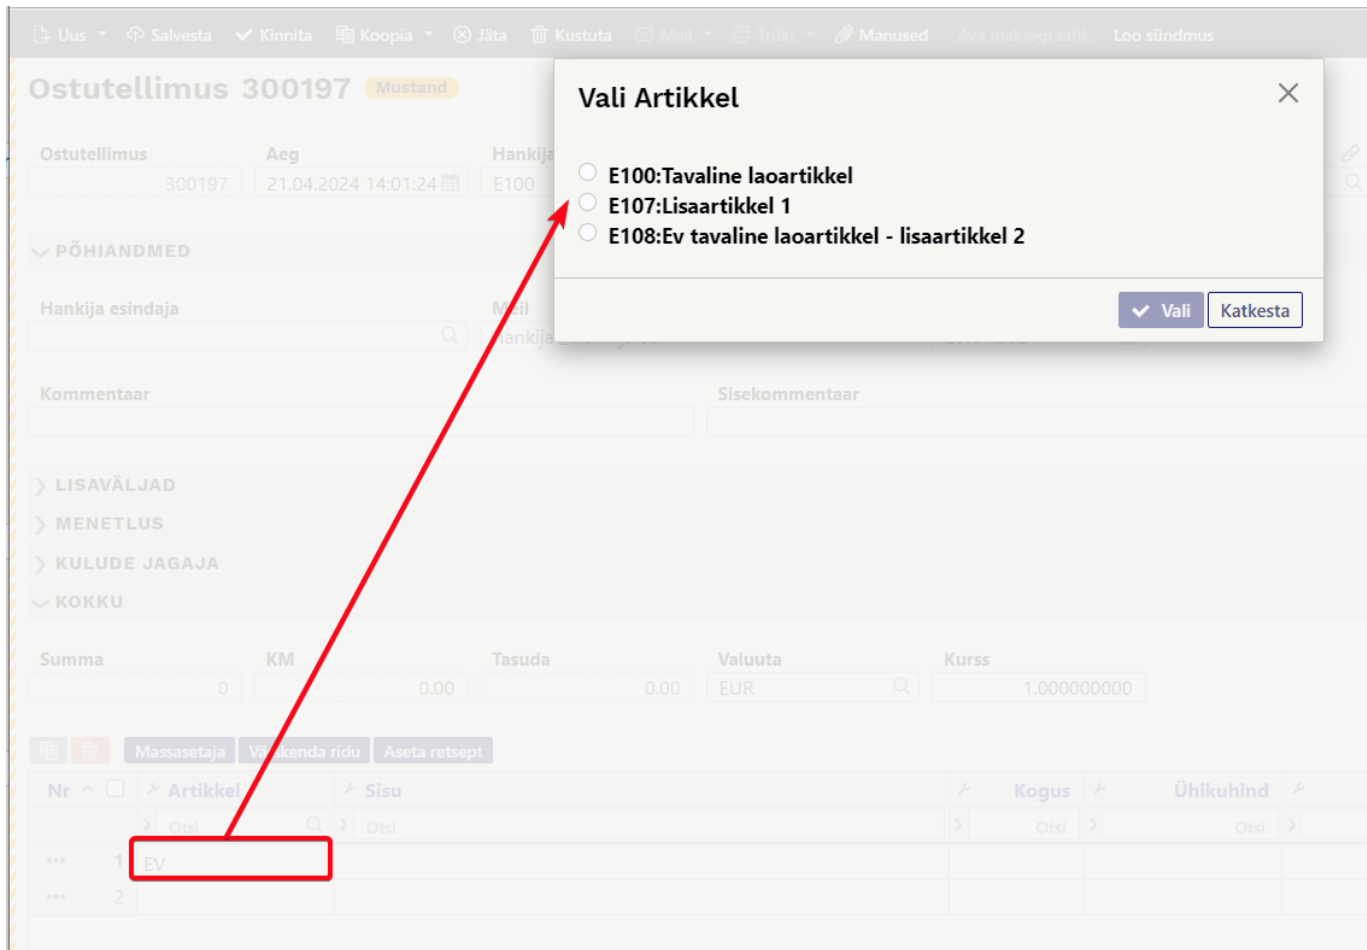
Uus Salvesta Kinnita Koopia Jäta Kustuta Meil Trüki Manused Ava maksegraafik Loo sündmus

Ostutellimus 300197 Mustand

Ostutellimus
300197

Aeg
21.04.2024 14:01:24

Hankija
E100

PÕHIANDMED

Hankija esindaja

Meil
Hankija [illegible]

Kommentaar

Sisekommentaar

LISAVÄLJAD

MENETLUS

KULUDE JAGAJA

KOKKU

Summa
0

KM
0.00

Tasuda
0.00

Valuuta
EUR

Kurss
1.000000000

Massasetaja Värskenda ridu Aseta retsept

| Nr | Artikkel | Sisu | Kogus | Ühikuhind |
|---|---|---|---|---|
| | Otsi | Otsi | Otsi | Otsi |
| 1 | EV | | | |
| 2 | | | | |

Vali Artikkel

E100:Tavaline laoartikkel
E107:Lisaartikkel 1
E108:Ev tavaline laoartikkel - lisaartikkel 2

Vali Katkesta